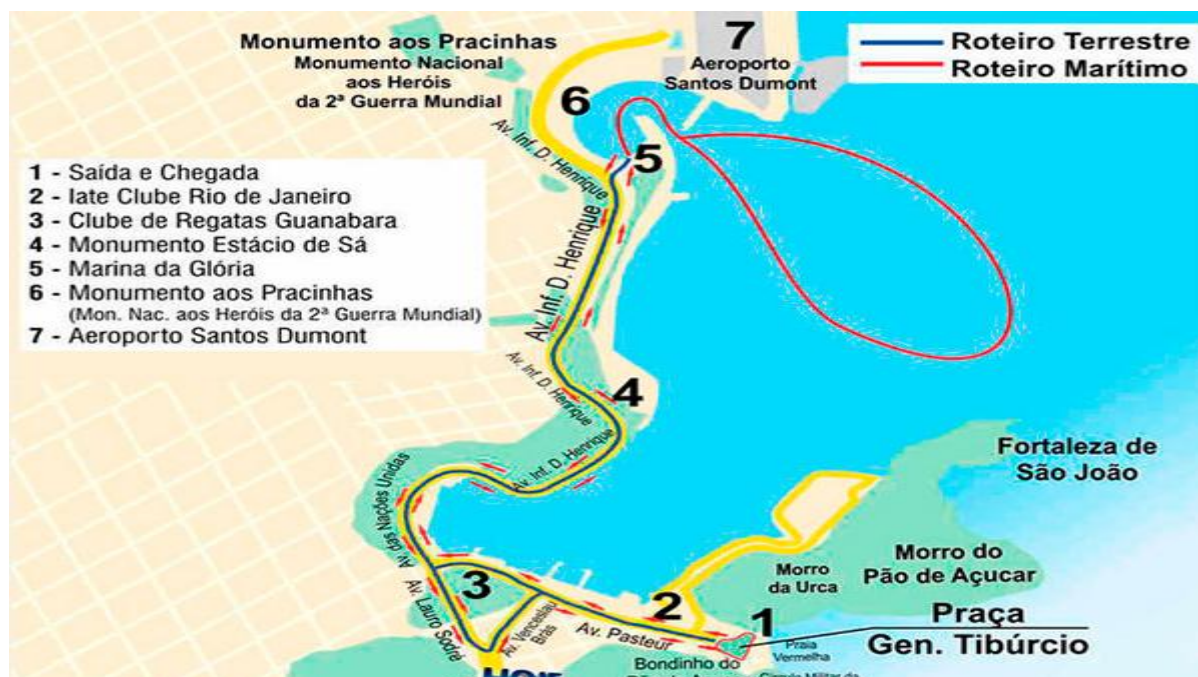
Roteiro Terrestre
Roteiro Marítimo

Monumento aos Pracinhas
Monumento Nacional aos Heróis da 2ª Guerra Mundial

7
Aeroporto Santos Dumont

6
5

1 - Saída e Chegada
2 - Iate Clube Rio de Janeiro
3 - Clube de Regatas Guanabara
4 - Monumento Estácio de Sá
5 - Marina da Glória
6 - Monumento aos Pracinhas
(Mon. Nac. aos Heróis da 2ª Guerra Mundial)
7 - Aeroporto Santos Dumont

Av. Inf. D. Henrique
Av. Inf. D. Henrique
Av. Inf. D. Henrique
Av. Inf. D. Henrique
Av. Inf. D. Henrique

4

Fortaleza de São João

Av. das Nações Unidas

Morro da Urca
Morro do Pão de Açucar

3
2
1

Av. Lauro Sodré
Av. Venceslau Brás
Av. Pasteur

Praça Gen. Tibúrcio

Praia Vermelha
Bondinho do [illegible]
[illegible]